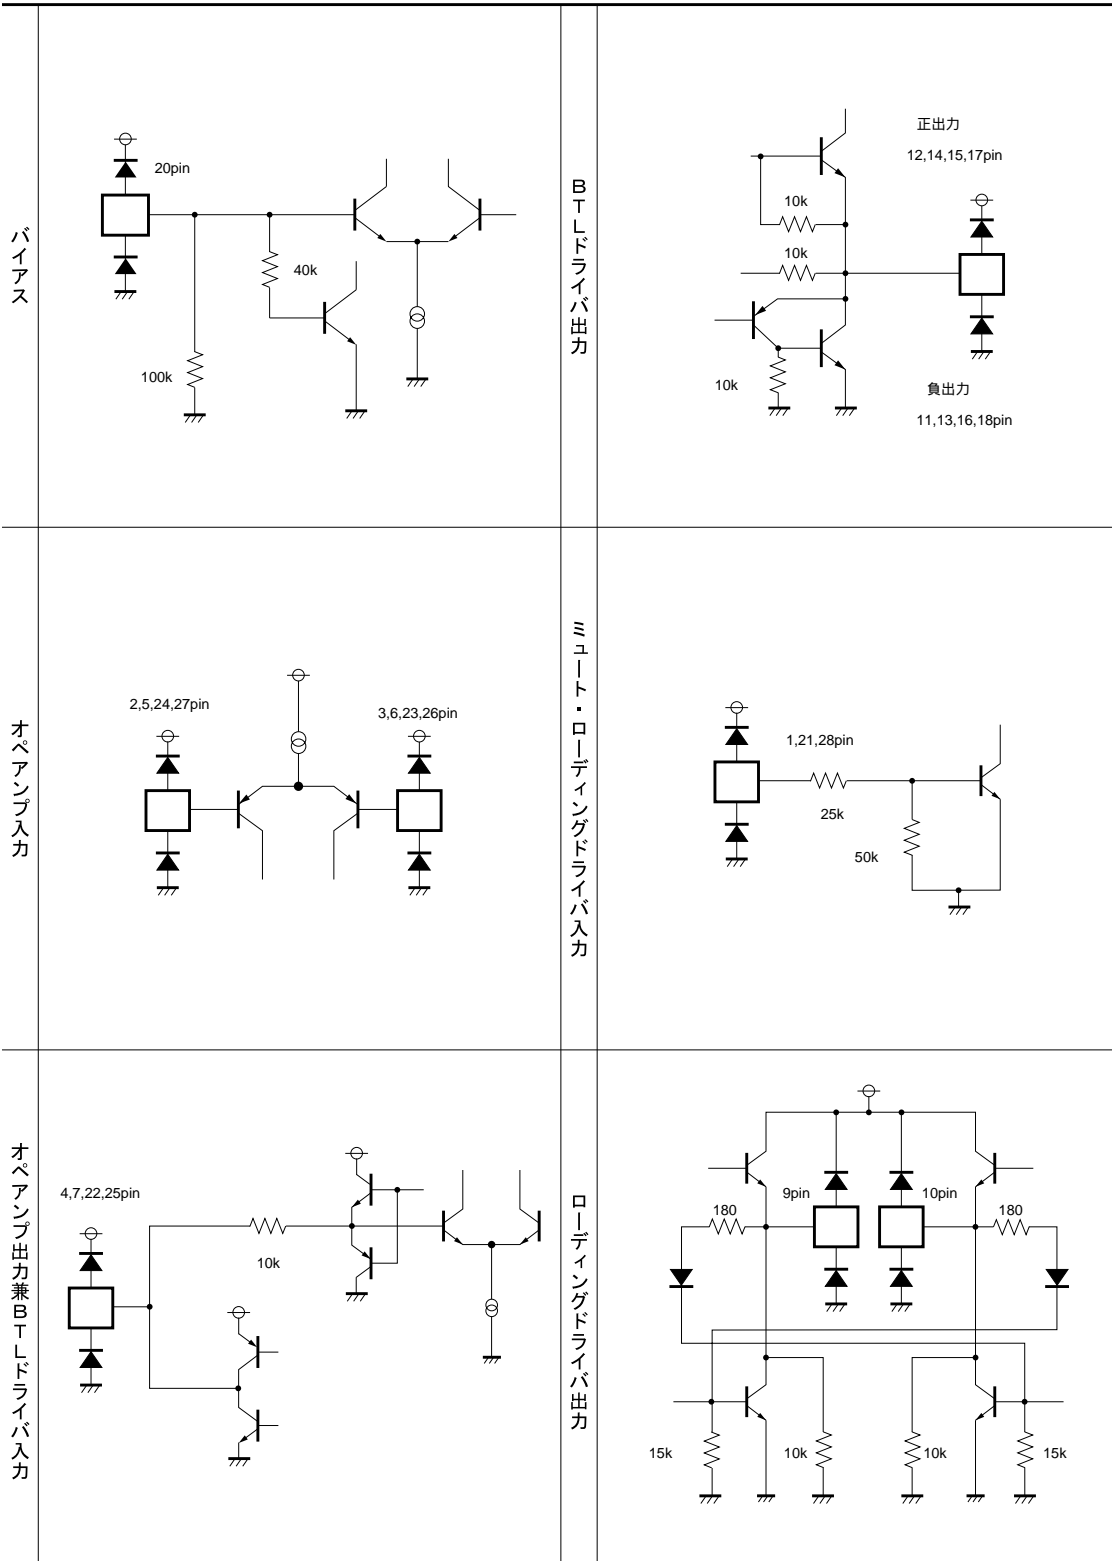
バイアス

20pin

40k

100k

BTLドライバ出力

正出力

12,14,15,17pin

10k

10k

10k

負出力

11,13,16,18pin

オペアンプ入力

2,5,24,27pin

3,6,23,26pin

ミュート・ローディングドライバ入力

1,21,28pin

25k

50k

オペアンプ出力兼BTLドライバ入力

4,7,22,25pin

10k

ローディングドライバ出力

180

9pin

10pin

180

15k

10k

10k

15k